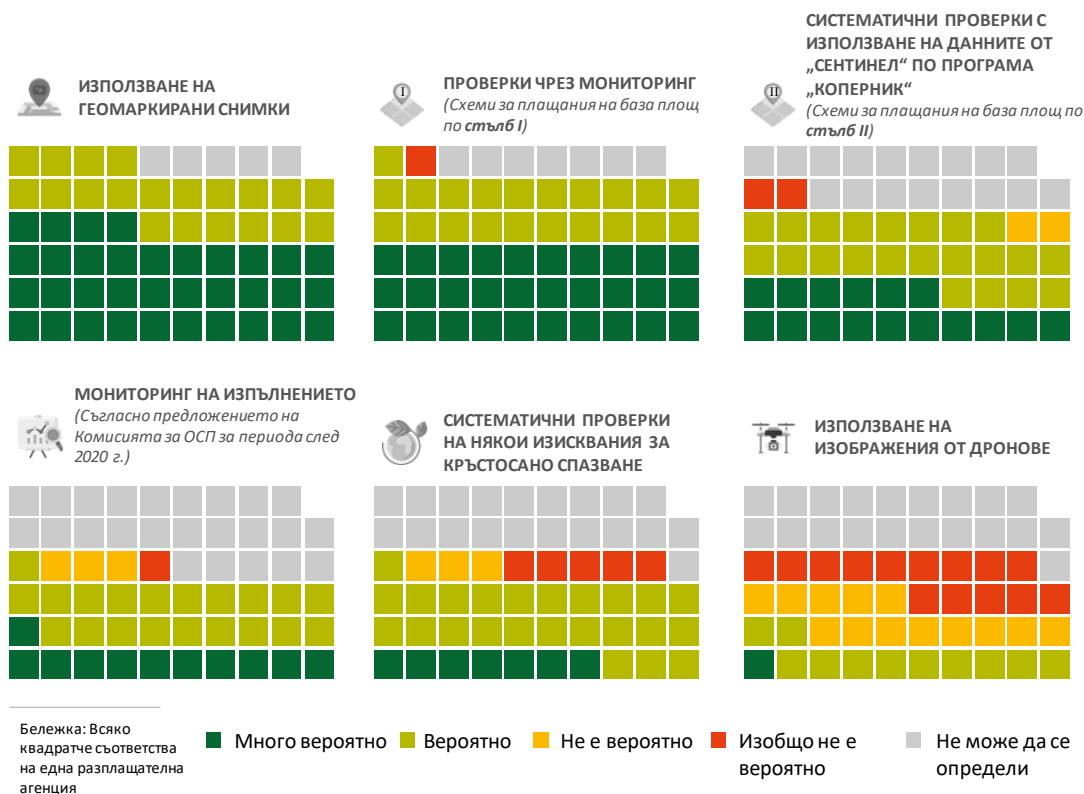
ИЗПОЛЗВАНЕ НА ГЕОМАРКИРАНИ СНИМКИ

I

ПРОВЕРКИ ЧРЕЗ МОНИТОРИНГ
(Схеми за плащания на база площ по стълб I)

II

СИСТЕМАТИЧНИ ПРОВЕРКИ С ИЗПОЛЗВАНЕ НА ДАННИТЕ ОТ „СЕНТИНЕЛ“ ПО ПРОГРАМА „КОПЕРНИК“
(Схеми за плащания на база площ по стълб II)

МОНИТОРИНГ НА ИЗПЪЛНЕНИЕТО
(Съгласно предложението на Комисията за ОСП за периода след 2020 г.)

СИСТЕМАТИЧНИ ПРОВЕРКИ НА НЯКОИ ИЗИСКВАНИЯ ЗА КРЪСТОСАНО СПАЗВАНЕ

ИЗПОЛЗВАНЕ НА ИЗОБРАЖЕНИЯ ОТ ДРОНОВЕ

Бележка: Всяко квадратче съответства на една разплащателна агенция

Много вероятно
Вероятно
Не е вероятно
Изобщо не е вероятно
Не може да се определи